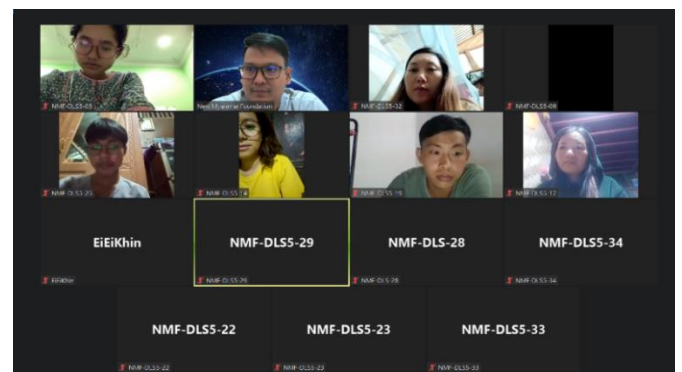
NMF-DLS5-03
New Myanmar Foundation
NMF-DLS5-32
NMF-DLS5-08
NMF-DLS5-25
NMF-DLS5-14
NMF-DLS5-19
NMF-DLS5-17
EiEiKhin
EiEiKhin
NMF-DLS5-29
NMF-DLS5-29
NMF-DLS-28
NMF-DLS-28
NMF-DLS5-34
NMF-DLS5-34
NMF-DLS5-22
NMF-DLS5-22
NMF-DLS5-23
NMF-DLS5-23
NMF-DLS5-33
NMF-DLS5-33